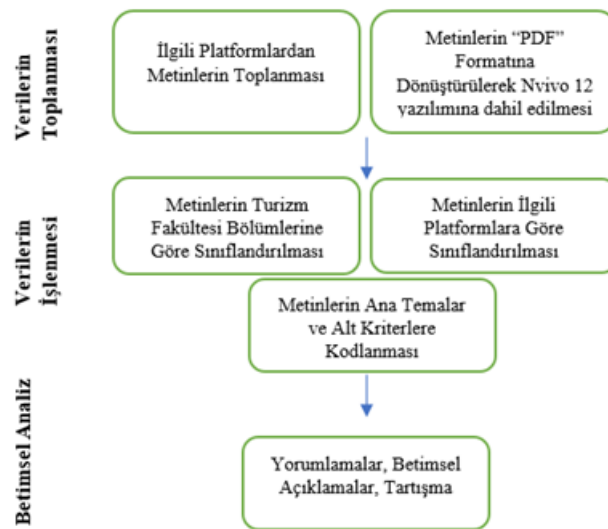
Verilerin Toplanması

İlgili Platformlardan Metinlerin Toplanması

Metinlerin "PDF" Formatına Dönüştürülerek Nvivo 12 yazılımına dahil edilmesi

Verilerin İşlenmesi

Metinlerin Turizm Fakültesi Bölümlerine Göre Sınıflandırılması

Metinlerin İlgili Platformlara Göre Sınıflandırılması

Metinlerin Ana Temalar ve Alt Kriterlere Kodlanması

Betimsel Analiz

Yorumlamalar, Betimsel Açıklamalar, Tartışma